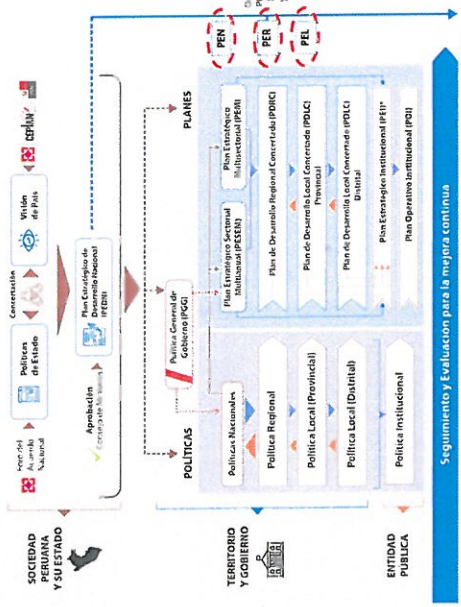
SOCIEDAD PERUANA Y SU ESTADO

TERRITORIO Y GOBIERNO

ENTIDAD PÚBLICA

CEPLAN

Foro del Acuerdo Nacional

Concertación

Políticas de Estado

Visión de País

Aprobación
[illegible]

Plan Estratégico de Desarrollo Nacional (PEDN)

Política General de Gobierno (PGG)

POLÍTICAS

PLANES

Políticas Nacionales

Política Regional

Política Local (Provincial)

Política Local (Distrital)

Política Institucional

Plan Estratégico Sectorial Multianual (PESEM)

Plan Estratégico Multisectorial (PEM)

Plan de Desarrollo Regional Concertado (PDRC)

Plan de Desarrollo Local Concertado (PDLC) Provincial

Plan de Desarrollo Local Concertado (PDLC) Distrital

Plan Estratégico Institucional (PEI)

Plan Operativo Institucional (POI)

PEN

PER

PEL

Seguimiento y Evaluación para la mejora continua